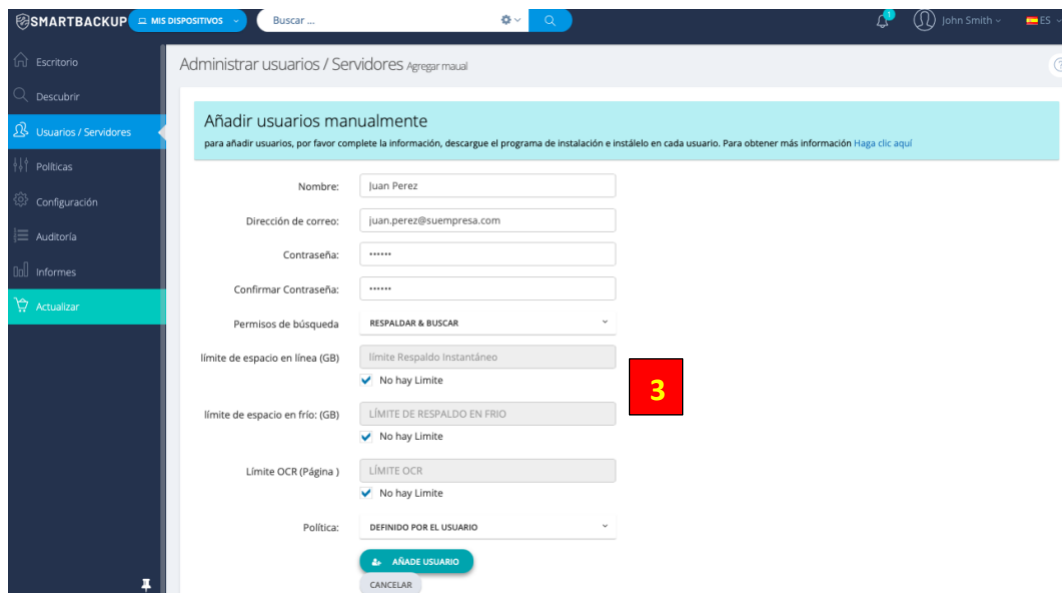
SMARTBACKUP MIS DISPOSITIVOS Buscar ... 1 John Smith ES

Escritorio
Descubrir
Usuarios / Servidores
Políticas
Configuración
Auditoría
Informes
Actualizar

Administrar usuarios / Servidores Agregar maual

Añadir usuarios manualmente
para añadir usuarios, por favor complete la información, descargue el programa de instalación e instálelo en cada usuario. Para obtener más información Haga clic aquí

Nombre: Juan Perez
Dirección de correo: juan.perez@suempresa.com
Contraseña: ••••••
Confirmar Contraseña: ••••••
Permisos de búsqueda RESPALDAR & BUSCAR
límite de espacio en línea (GB) límite Respaldo Instantáneo
No hay Limite
3
límite de espacio en frío: (GB) LÍMITE DE RESPALDO EN FRIO
No hay Limite
Límite OCR (Página ) LÍMITE OCR
No hay Limite
Política: DEFINIDO POR EL USUARIO
AÑADE USUARIO
CANCELAR